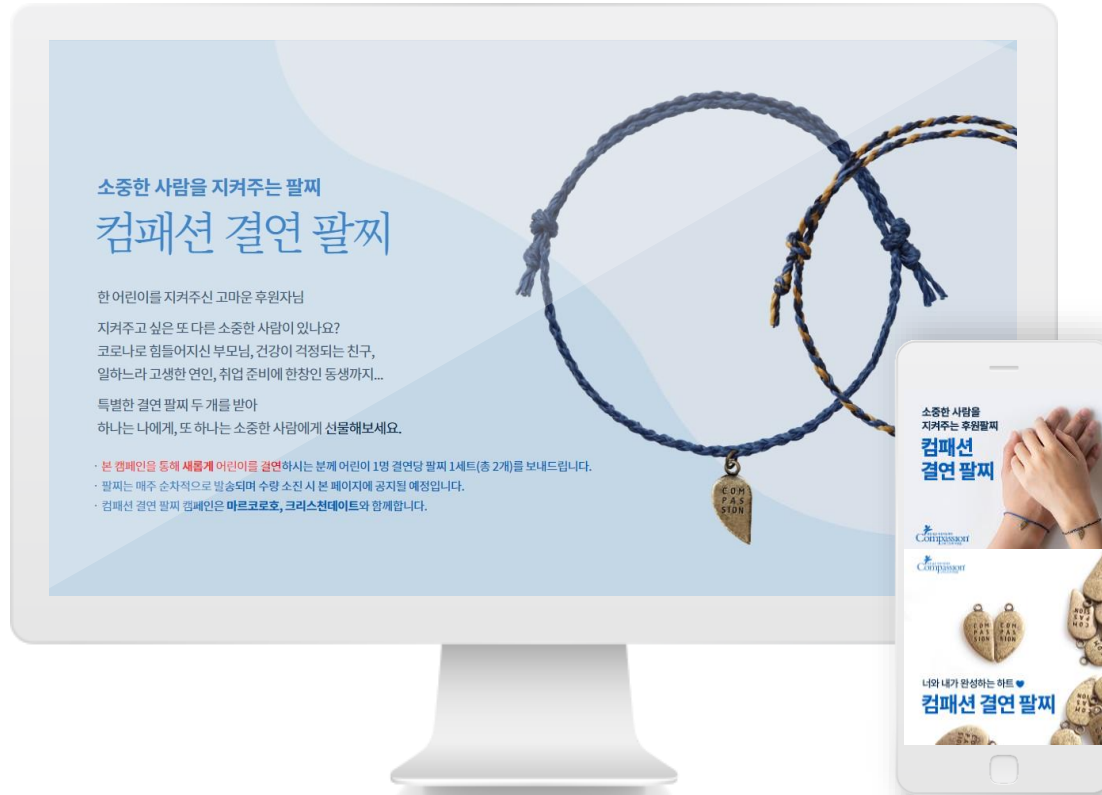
소중한 사람을 지켜주는 팔찌
컴패션 결연 팔찌

한 어린이를 지켜주신 고마운 후원자님

지켜주고 싶은 또 다른 소중한 사람이 있나요?
코로나로 힘들어지신 부모님, 건강이 걱정되는 친구,
일하느라 고생한 연인, 취업 준비에 한창인 동생까지...

특별한 결연 팔찌 두 개를 받아
하나는 나에게, 또 하나는 소중한 사람에게 선물해보세요.

· 본 캠페인을 통해 새롭게 어린이를 결연하시는 분께 어린이 1명 결연당 팔찌 1세트(총 2개)를 보내드립니다.
· 팔찌는 매주 순차적으로 발송되며 수량 소진 시 본 페이지에 공지될 예정입니다.
· 컴패션 결연 팔찌 캠페인은 마르코로호, 크리스천데이트와 함께합니다.

COM
PAS
SION

소중한 사람을
지켜주는 후원팔찌
컴패션
결연 팔찌

Compassion

Compassion

COM
PAS
SION

COM
PAS
SION

너와 내가 완성하는 하트
컴패션 결연 팔찌